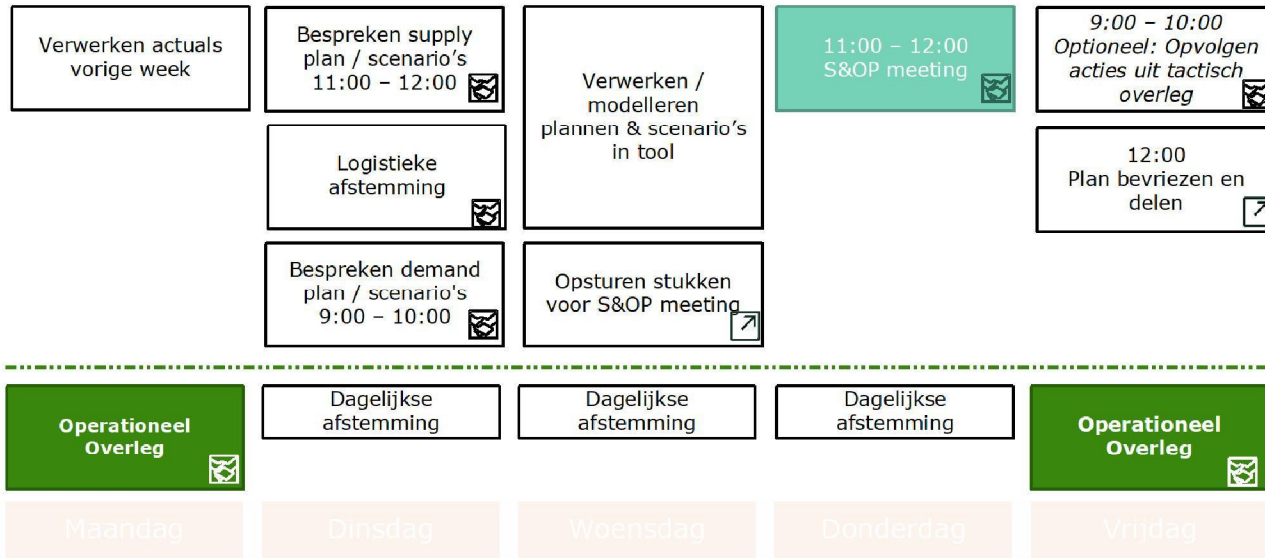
Verwerken actuals vorige week

Bespreken supply plan / scenario's 11:00 – 12:00

Logistieke afstemming

Bespreken demand plan / scenario's 9:00 – 10:00

Verwerken / modelleren plannen & scenario's in tool

Opsturen stukken voor S&OP meeting

11:00 – 12:00 S&OP meeting

*9:00 – 10:00 Optioneel: Opvolgen acties uit tactisch overleg*

12:00 Plan bevriezen en delen

**Operationeel Overleg**

Dagelijkse afstemming

Dagelijkse afstemming

Dagelijkse afstemming

**Operationeel Overleg**

Maandag

Dinsdag

Woensdag

Donderdag

Vrijdag